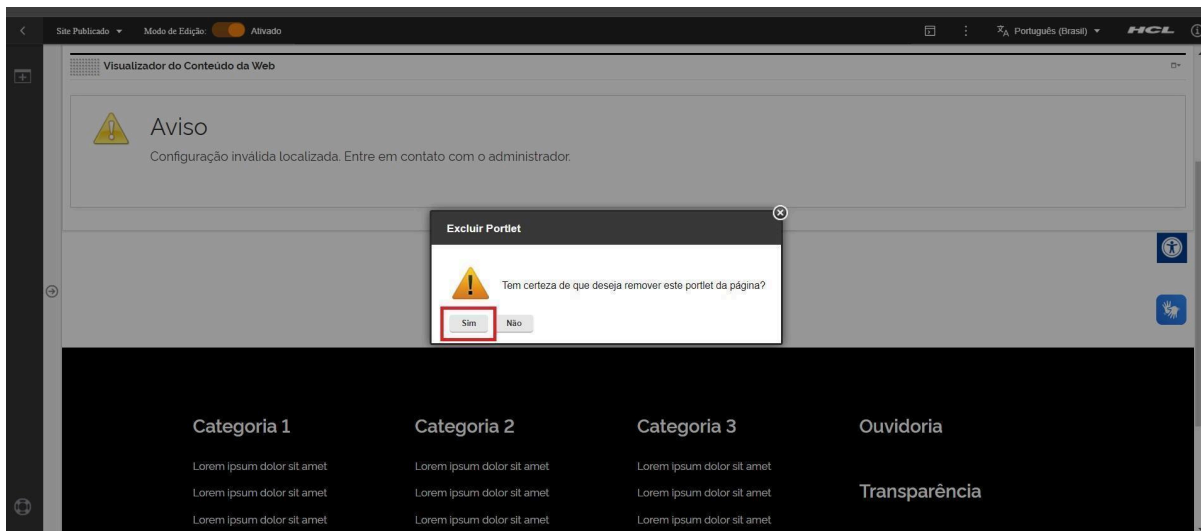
Site Publicado ▾ Modo de Edição: Ativado

Português (Brasil) ▾ HCL

Visualizador do Conteúdo da Web

Aviso

Configuração inválida localizada. Entre em contato com o administrador.

Excluir Portlet

Tem certeza de que deseja remover este portlet da página?

Sim Não

Categoria 1

Lorem ipsum dolor sit amet

Lorem ipsum dolor sit amet

Lorem ipsum dolor sit amet

Categoria 2

Lorem ipsum dolor sit amet

Lorem ipsum dolor sit amet

Lorem ipsum dolor sit amet

Categoria 3

Lorem ipsum dolor sit amet

Lorem ipsum dolor sit amet

Lorem ipsum dolor sit amet

Ouvidoria

Transparência